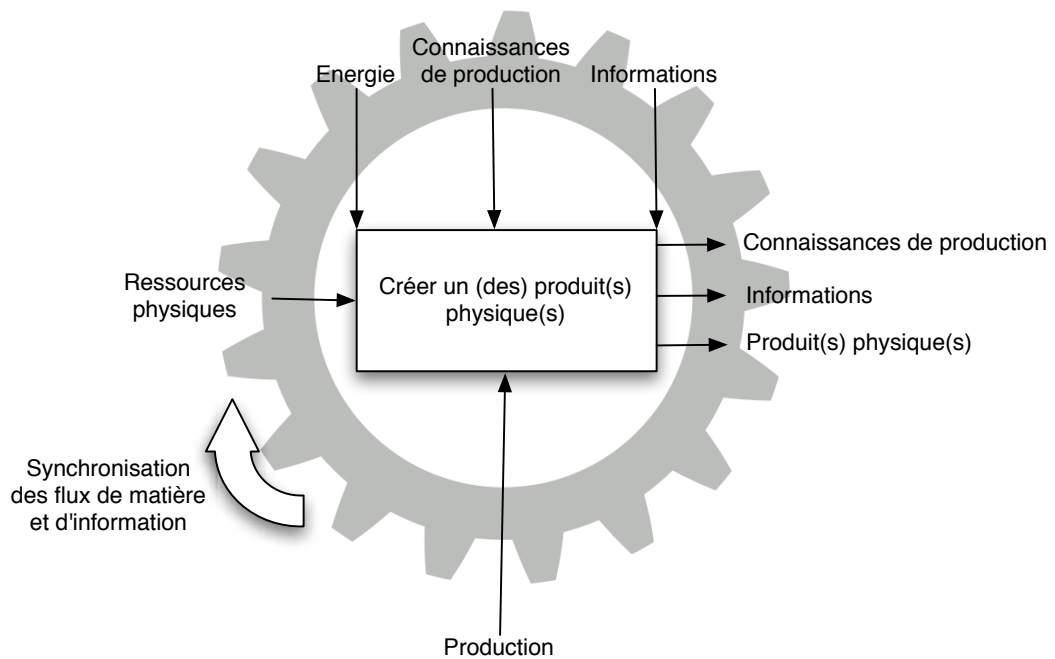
Energie

Connaissances de production

Informations

Ressources physiques

Créer un (des) produit(s) physique(s)

Connaissances de production

Informations

Produit(s) physique(s)

Synchronisation des flux de matière et d'information

Production